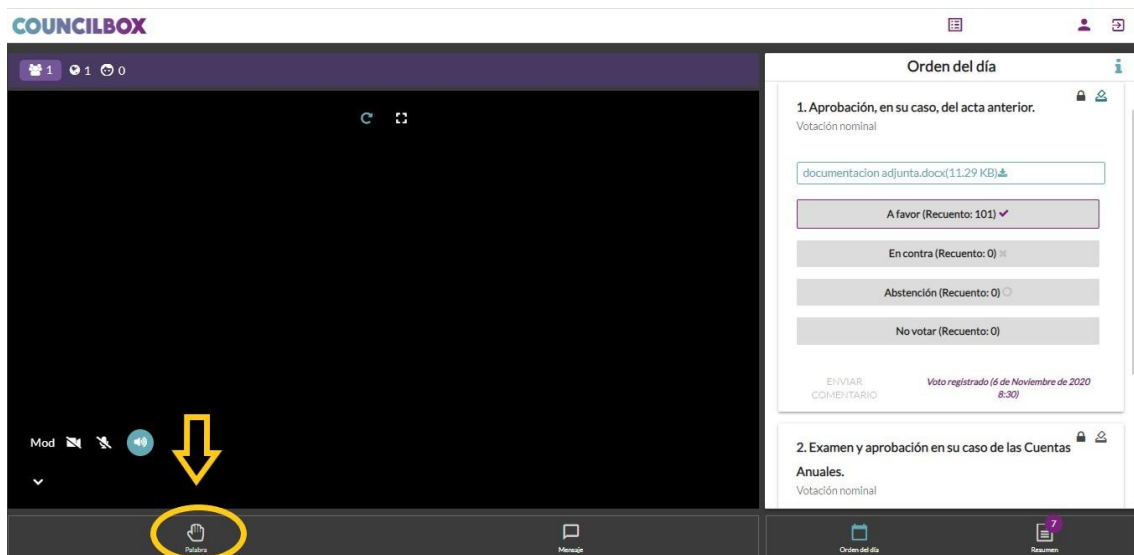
COUNCILBOX

1 1 0

Orden del día

1. Aprobación, en su caso, del acta anterior.
Votación nominal

documentacion adjunta.docx(11.29 KB)

A favor (Recuento: 101)

En contra (Recuento: 0)

Abstención (Recuento: 0)

No votar (Recuento: 0)

ENVIAR COMENTARIO

Voto registrado (6 de Noviembre de 2020 8:30)

2. Examen y aprobación en su caso de las Cuentas Anuales.
Votación nominal

Mod

Palabra

Mensaje

Orden del día

7

Resumen